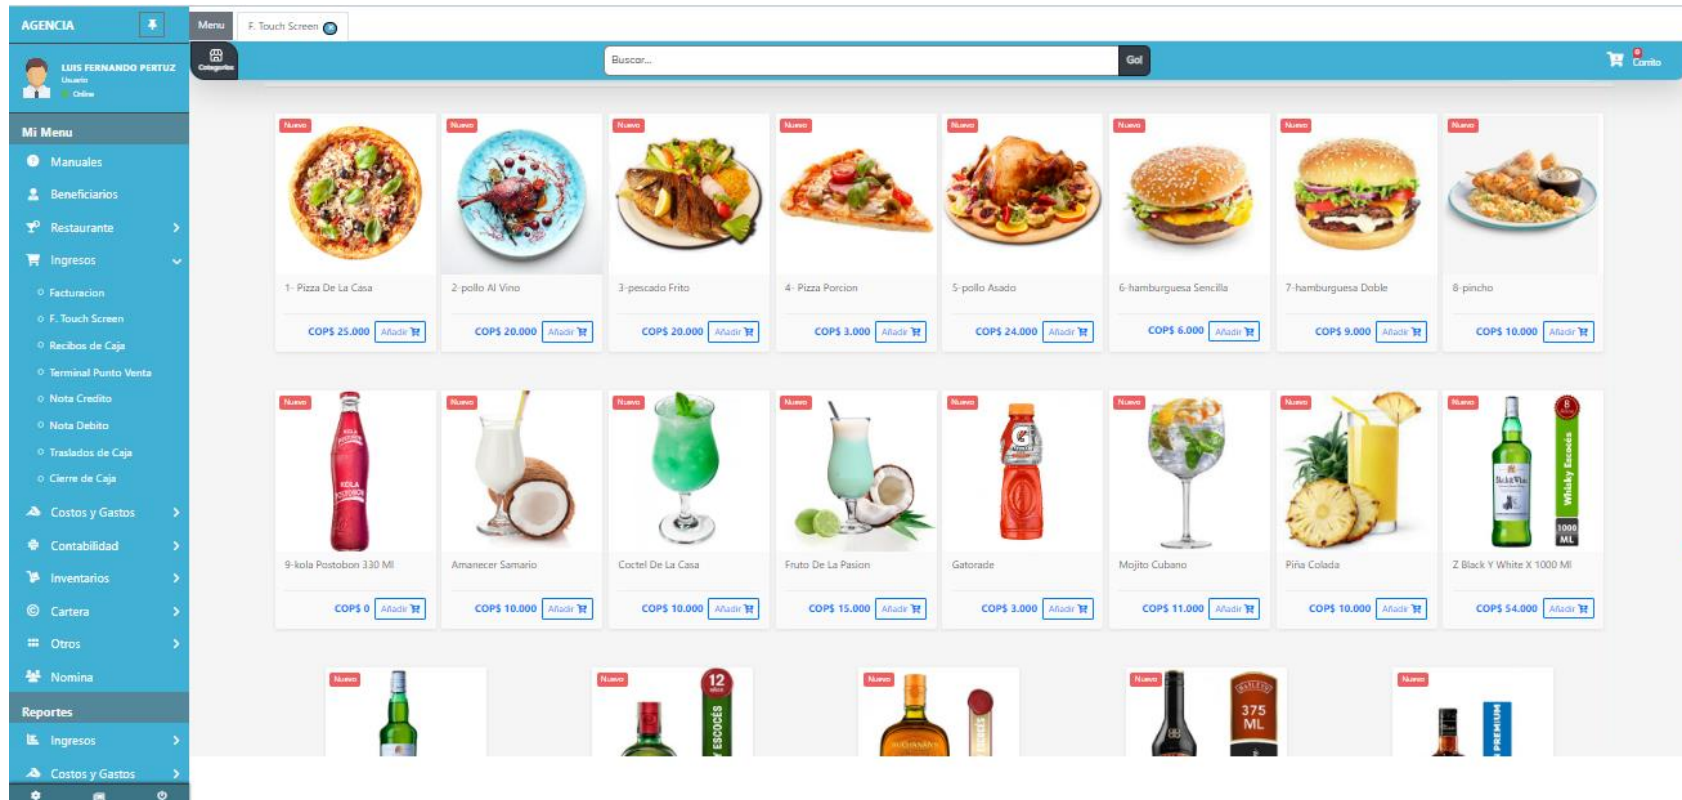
AGENCIA

LUIS FERNANDO PERTUZ
Usuario
Online

Mi Menu
Manuales
Beneficiarios
Restaurante
Ingresos
Facturacion
F. Touch Screen
Recibos de Caja
Terminal Punto Venta
Nota Credito
Nota Debito
Traslados de Caja
Cierre de Caja
Costos y Gastos
Contabilidad
Inventarios
Cartera
Otros
Nomina
Reportes
Ingresos
Costos y Gastos

Menu
F. Touch Screen
Categorias
Buscar...
Go!
0
Carrito

Nuevo
1- Pizza De La Casa
COP$ 25.000 Añadir

Nuevo
2-pollo Al Vino
COP$ 20.000 Añadir

Nuevo
3-pescado Frito
COP$ 20.000 Añadir

Nuevo
4- Pizza Porcion
COP$ 3.000 Añadir

Nuevo
5-pollo Asado
COP$ 24.000 Añadir

Nuevo
6-hamburguesa Sencilla
COP$ 6.000 Añadir

Nuevo
7-hamburguesa Doble
COP$ 9.000 Añadir

Nuevo
8-pincho
COP$ 10.000 Añadir

Nuevo
9-kola Postobon 330 Ml
COP$ 0 Añadir

Nuevo
Amanecer Samario
COP$ 10.000 Añadir

Nuevo
Coctel De La Casa
COP$ 10.000 Añadir

Nuevo
Fruto De La Pasion
COP$ 15.000 Añadir

Nuevo
Gatorade
COP$ 3.000 Añadir

Nuevo
Mojito Cubano
COP$ 11.000 Añadir

Nuevo
Piña Colada
COP$ 10.000 Añadir

Nuevo
Whisky Escocés
1000 ML
Z Black Y White X 1000 Ml
COP$ 54.000 Añadir

Nuevo
Nuevo
12
ESCOCÉS
Nuevo
Nuevo
375 ML
Nuevo
PREMIUM